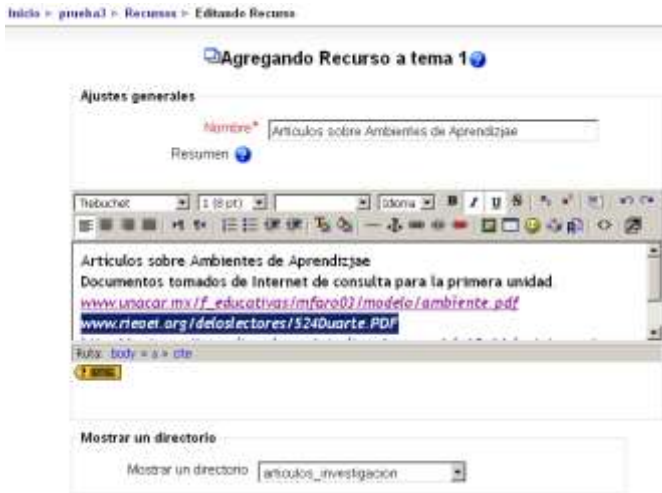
Inicio » prueba3 » Recursos » Editando Recurso

Agregando Recurso a tema 1

Ajustes generales

Nombre* Articulos sobre Ambientes de Aprendizjae

Resumen

Trebuchet 1 (8 pt) Idioma B I U S

Articulos sobre Ambientes de Aprendizjae
Documentos tomados de Internet de consulta para la primera unidad
www.unacar.mx/f_educativas/mfaro03/modelo/ambiente.pdf
www.rieoei.org/deloslectores/524Duarte.PDF

Ruta: body » a » cite

Mostrar un directorio

Mostrar un directorio articulos_investigacion